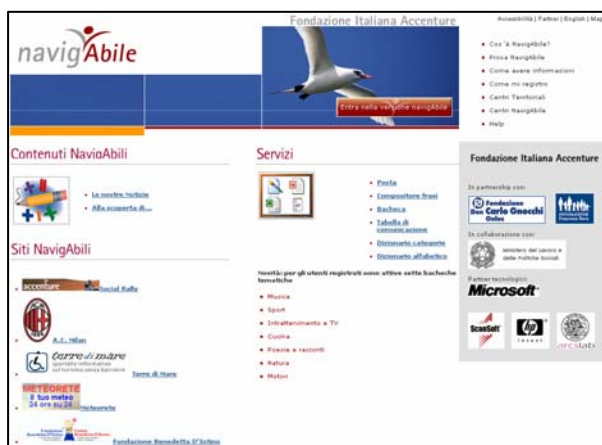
navigAbile

Fondazione Italiana Accenture

Accessibilità | Partner | English | Map

Entra nella versione navigAbile

- Cos'è NavigAbile?
- Prova NavigAbile
- Come avere informazioni
- Come mi registro
- Centri Territoriali
- Centri NavigAbile
- Help

Contenuti NavigAbili

- Le nostre Notizie
- Alla scoperta di...

Siti NavigAbili

accenture Social Rally

A.C. Milan

terre di mare Terre di Mare

METEORETE il tuo meteo 24 ore su 24 Meteorete

Fondazione Benedetta D'Intino

Servizi

- Posta
- Compositore frasi
- Bacheca
- Tabella di comunicazione
- Dizionario categorie
- Dizionario alfabetico

Novità: per gli utenti registrati sono attive sette bacheche tematiche

- Musica
- Sport
- Intrattenimento e TV
- Cucina
- Poesie e racconti
- Natura
- Motori

Fondazione Italiana Accenture

In partnership con:

Fondazione Don Carlo Gnocchi Onlus

In collaborazione con:

Ministero del lavoro e delle Politiche Sociali

Partner tecnologici:

Microsoft

ScanSoft

invent

arcslab